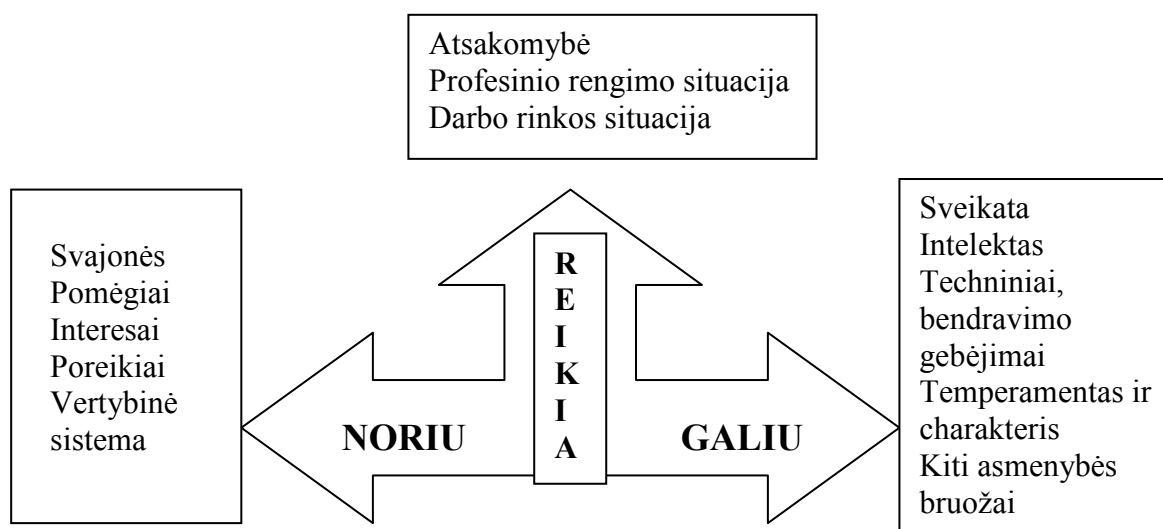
Atsakomybė
Profesinio rengimo situacija
Darbo rinkos situacija

Svajonės
Pomėgiai
Interesai
Poreikiai
Vertybinė sistema

R
E
I
K
I
A

NORIU

GALIU

Sveikata
Intelektas
Techniniai, bendravimo gebėjimai
Temperamentas ir charakteris
Kiti asmenybės bruožai